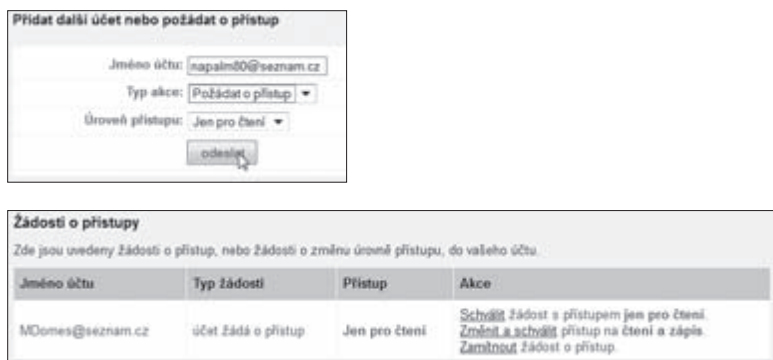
Přidat další účet nebo požádat o přístup

Jméno účtu: napalm80@seznam.cz

Typ akce: Požádat o přístup

Úroveň přístupu: Jen pro čtení

odeslat

Žádosti o přístupy

Zde jsou uvedeny žádosti o přístup, nebo žádosti o změnu úrovně přístupu, do vašeho účtu.

| Jméno účtu | Typ žádosti | Přístup | Akce |
|---|---|---|---|
| MDomes@seznam.cz | účet žádá o přístup | Jen pro čtení | Schválit žádost s přístupem jen pro čtení. Změnit a schválit přístup na čtení a zápis. Zamítnout žádost o přístup. |